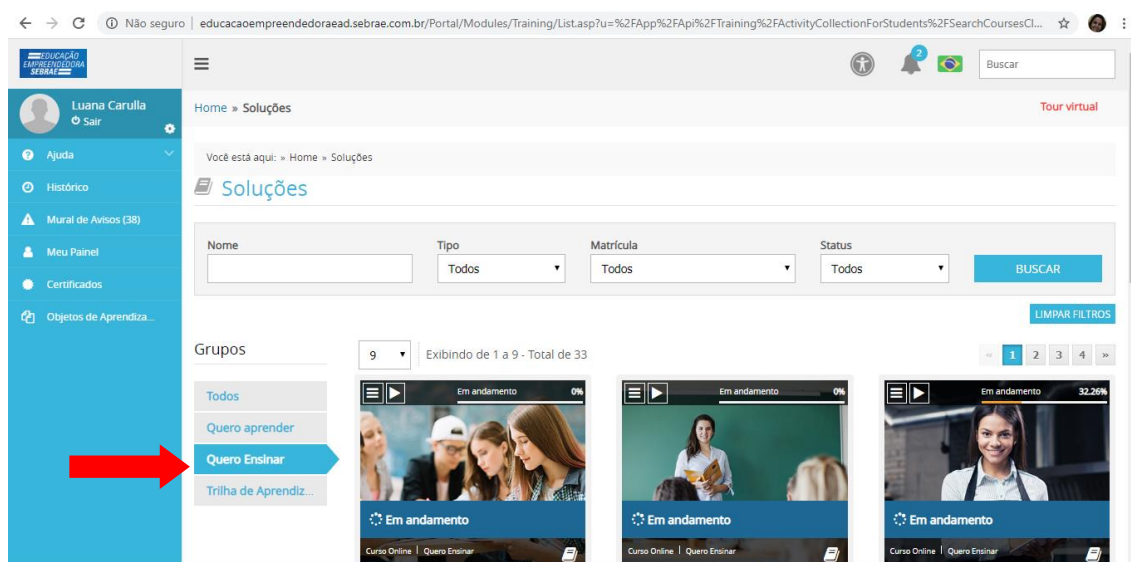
Não seguro | educacaoempreendedoraead.sebrae.com.br/Portal/Modules/Training/List.asp?u=%2FApp%2FApi%2FTraining%2FActivityCollectionForStudents%2FSearchCoursesCl...

EDUCAÇÃO EMPREENDEDORA SEBRAE

2

Buscar

Luana Carulla
Sair

Ajuda
Histórico
Mural de Avisos (38)
Meu Painel
Certificados
Objetos de Aprendiza...

Home » Soluções

Tour virtual

Você está aqui: » Home » Soluções

Soluções

Nome

Tipo
Todos

Matrícula
Todos

Status
Todos

BUSCAR

LIMPAR FILTROS

Grupos

Todos
Quero aprender
Quero Ensinar
Trilha de Aprendiz...

9

Exibindo de 1 a 9 - Total de 33

« 1 2 3 4 »

Em andamento 0%
Em andamento
Curso Online | Quero Ensinar

Em andamento 0%
Em andamento
Curso Online | Quero Ensinar

Em andamento 32.26%
Em andamento
Curso Online | Quero Ensinar